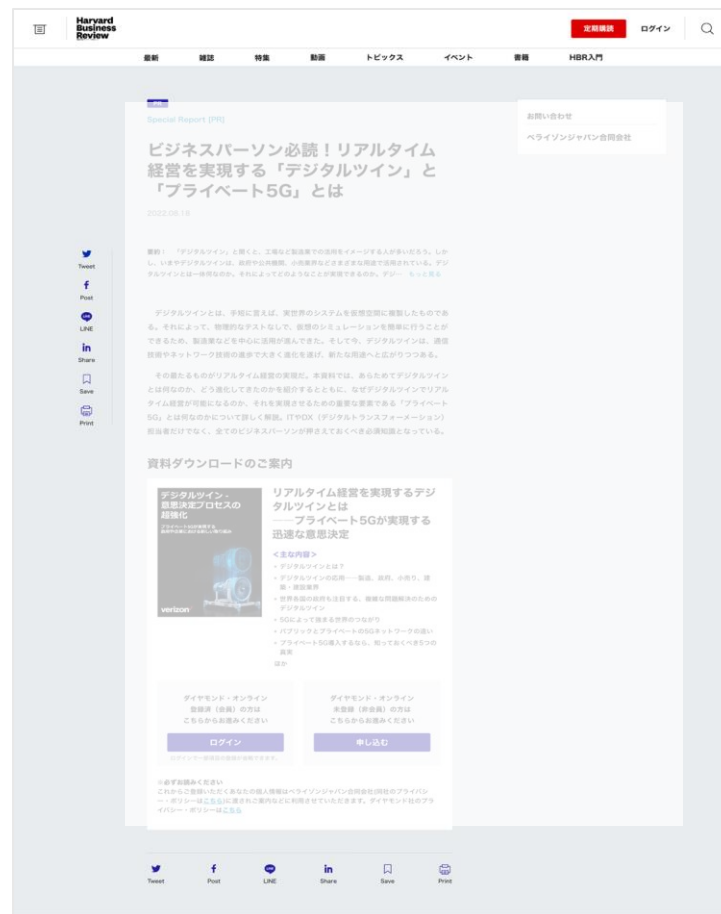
Harvard Business Review

定期購読 ログイン

最新 雑誌 特集 動画 トピックス イベント 書籍 HBR入門

Special Report (PR)

ビジネスパーソン必読！リアルタイム経営を実現する「デジタルツイン」と「プライベート5G」とは

2022.08.18

お問い合わせ

ベライゾンジャパン合同会社

Tweet
Post
LINE
Share
Save
Print

要約：「デジタルツイン」と聞くと、工場など製造業での活用をイメージする人が多いだろう。しかし、いまやデジタルツインは、政府や公共機関、小売業界などさまざまな用途で活用されている。デジタルツインとは一体何なのか。それによってどのようなことが実現するのか。デジ… もっと見る

デジタルツインとは、手短に言えば、実世界のシステムを仮想空間に複製したものである。それによって、物理的なテストなしで、仮想のシミュレーションを簡単に行うことができるため、製造業などを中心に活用が進んできた。そして今、デジタルツインは、通信技術やネットワーク技術の進歩で大きく進化を遂げ、新たな用途へと広がりつつある。

その最たるものがリアルタイム経営の実現だ。本資料では、あらためてデジタルツインとは何なのか、どう進化してきたのかを紹介するとともに、なぜデジタルツインでリアルタイム経営が可能になるのか、それを実現させるための重要な要素である「プライベート5G」とは何なのかについて詳しく解説。ITやDX（デジタルトランスフォーメーション）担当者だけでなく、全てのビジネスパーソンが押さえておくべき必須知識となっている。

資料ダウンロードのご案内

デジタルツイン・意思決定プロセスの超強化
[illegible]
verizon

リアルタイム経営を実現するデジタルツインとは
――プライベート5Gが実現する迅速な意思決定

＜主な内容＞
・デジタルツインとは？
・デジタルツインの応用――製造、政府、小売り、通信・建設業界
・世界各国の政府も注目する、複雑な問題解決のためのデジタルツイン
・5Gによって進化する世界のつながり
・パブリックとプライベートの5Gネットワークの違い
・プライベート5G導入するなら、知っておくべき5つの質問
ほか

ダイヤモンド・オンライン
登録済（会員）の方は
こちらからお進みください

ログイン

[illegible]

ダイヤモンド・オンライン
未登録（非会員）の方は
こちらからお進みください

申し込む

※必ずお読みください
これからご登録いただくあなたの個人情報はベライゾンジャパン合同会社同社のプライバシー・ポリシーはこちらに記載されるご案内などに利用させていただきます。ダイヤモンド社のプライバシー・ポリシーはこちら

Tweet Post LINE Share Save Print